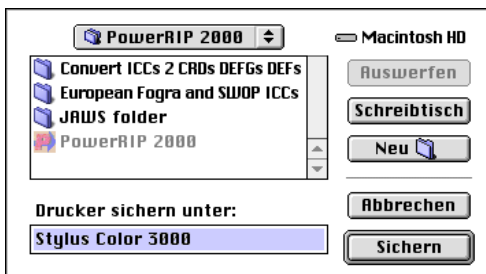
PowerRIP 2000

Macintosh HD

Convert ICCs 2 CRDs DEFGs DEFs
European Fogra and SWOP ICCs
JAWS folder
PowerRIP 2000

Auswerfen

Schreibtisch

Neu

Drucker sichern unter:

Stylus Color 3000

Abbrechen

Sichern